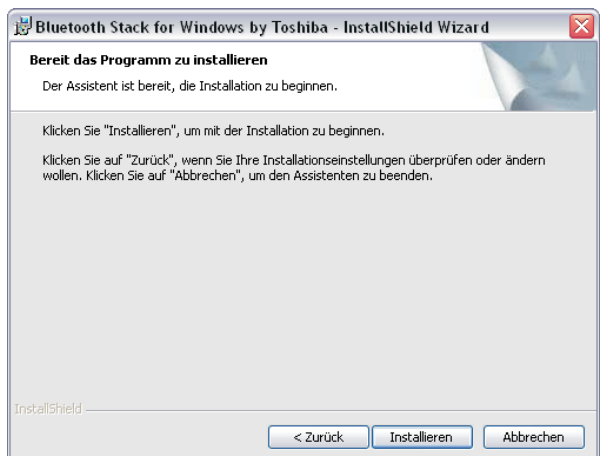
Bluetooth Stack for Windows by Toshiba - InstallShield Wizard

Bereit das Programm zu installieren

Der Assistent ist bereit, die Installation zu beginnen.

Klicken Sie "Installieren", um mit der Installation zu beginnen.

Klicken Sie auf "Zurück", wenn Sie Ihre Installationseinstellungen überprüfen oder ändern wollen. Klicken Sie auf "Abbrechen", um den Assistenten zu beenden.

InstallShield

< Zurück | Installieren | Abbrechen